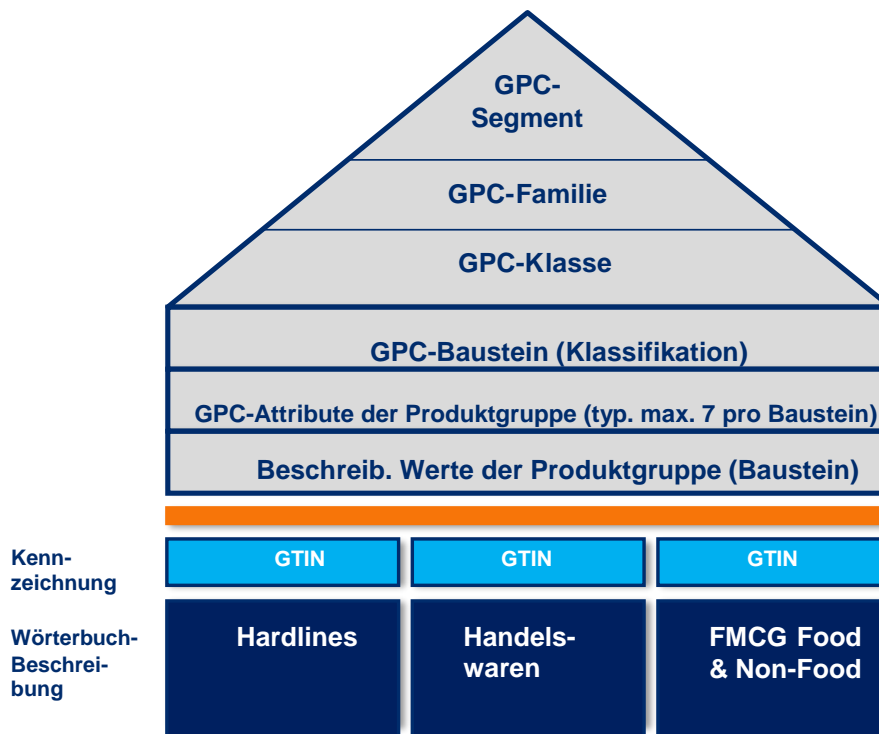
GPC-Segment

GPC-Familie

GPC-Klasse

GPC-Baustein (Klassifikation)

GPC-Attribute der Produktgruppe (typ. max. 7 pro Baustein)

Beschreib. Werte der Produktgruppe (Baustein)

Kennzeichnung

GTIN

GTIN

GTIN

Wörterbuch-Beschreibung

Hardlines

Handelswaren

FMCG Food & Non-Food